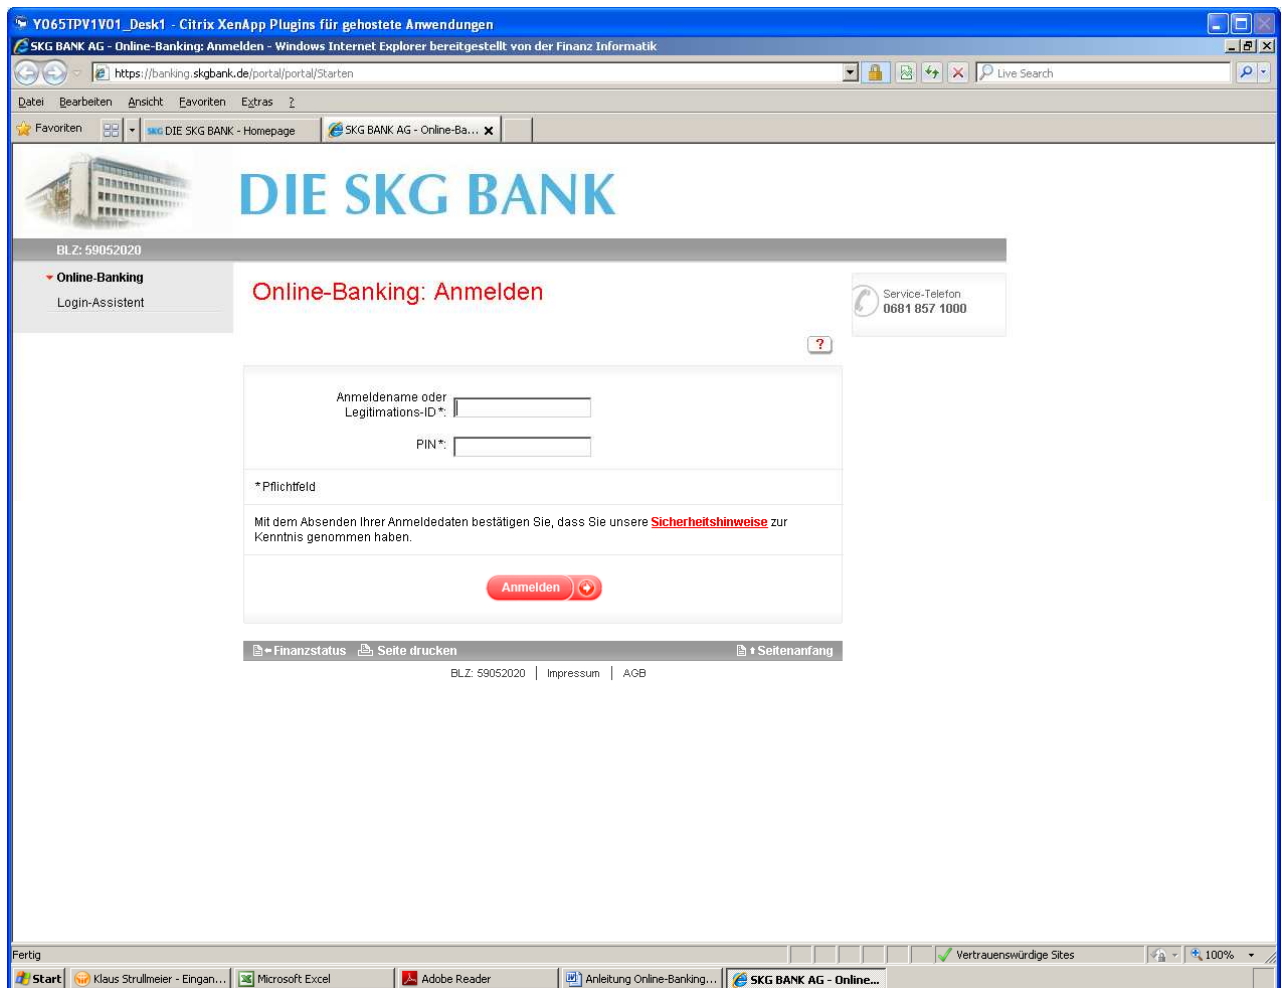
Y065TPV1V01_Desk1 - Citrix XenApp Plugins für gehostete Anwendungen

SKG BANK AG - Online-Banking: Anmelden - Windows Internet Explorer bereitgestellt von der Finanz Informatik

https://banking.skgbank.de/portal/portal/Starten

Live Search

Datei Bearbeiten Ansicht Favoriten Extras ?

Favoriten

DIE SKG BANK - Homepage

SKG BANK AG - Online-Ba...

DIE SKG BANK

BLZ: 59052020

Online-Banking

Login-Assistent

Online-Banking: Anmelden

Service-Telefon
0681 857 1000

?

Anmeldename oder Legitimations-ID*:

PIN*:

*Pflichtfeld

Mit dem Absenden Ihrer Anmeldedaten bestätigen Sie, dass Sie unsere Sicherheitshinweise zur Kenntnis genommen haben.

Anmelden

Finanzstatus Seite drucken Seitenanfang

BLZ: 59052020 | Impressum | AGB

Fertig

Vertrauenswürdige Sites

100%

Start

Klaus Strullmeier - Eingan...

Microsoft Excel

Adobe Reader

Anleitung Online-Banking...

SKG BANK AG - Online...